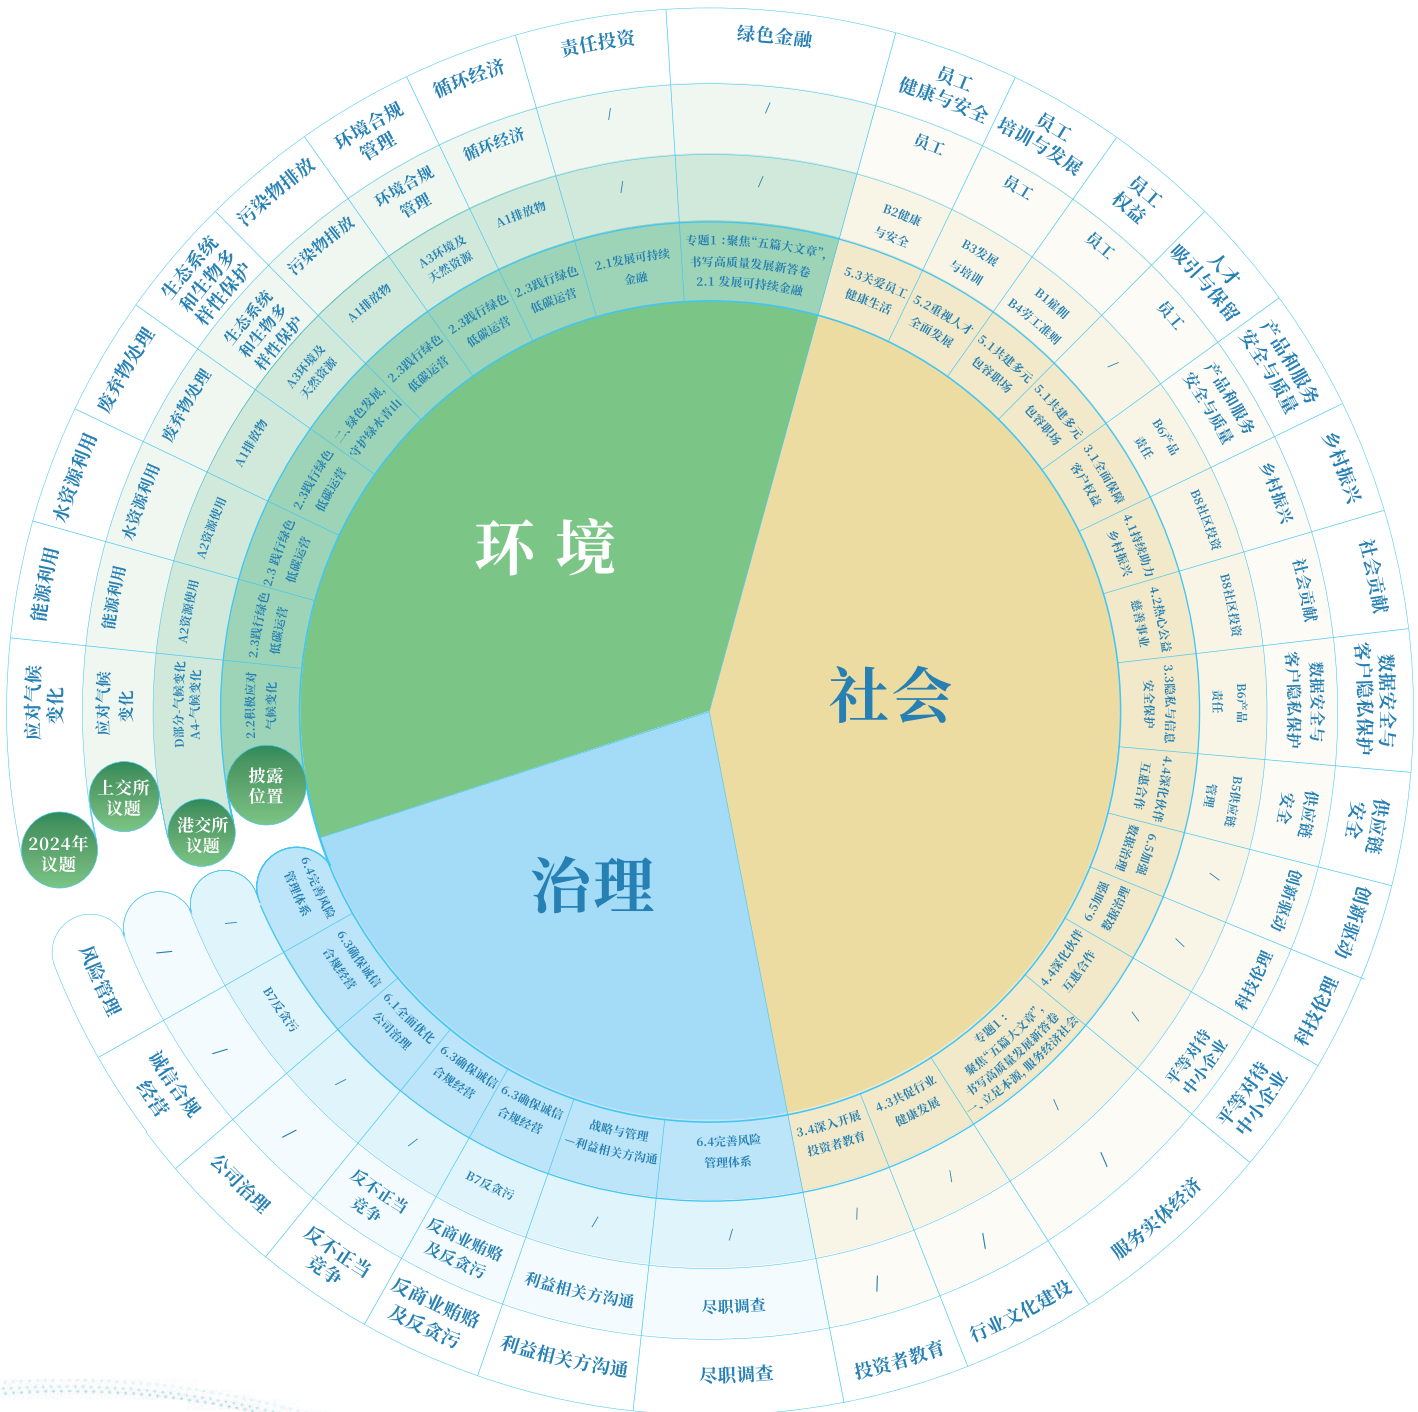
环境
社会
治理

披露位置
港交所议题
上交所议题
2024年议题

应对气候变化
能源利用
水资源利用
废弃物处理
生态系统和生物多样性保护
污染物排放
环境合规管理
循环经济
责任投资
绿色金融
员工健康与安全
员工培训与发展
员工权益
人才吸引与保留
产品和服务安全与质量
乡村振兴
社会贡献
数据安全与客户隐私保护
供应链安全
创新驱动
科技创新
平等对待中小企业
服务实体经济
行业文化建设
投资者教育
尽职调查
利益相关方沟通
反商业贿赂及反贪污
反不正当竞争
公司治理
诚信合规经营
风险管理

应对气候变化
能源利用
水资源利用
废弃物处理
生态系统和生物多样性保护
污染物排放
环境合规管理
循环经济
/
/
员工
员工
员工
员工
产品和服务安全与质量
乡村振兴
社会贡献
数据安全与客户隐私保护
供应链安全
创新驱动
科技创新
平等对待中小企业
/
/
/
/
尽职调查
利益相关方沟通
反商业贿赂及反贪污
反不正当竞争
公司治理
/
/
/

D部分-气候变化 A4-气候变化
A2资源使用
A2资源使用
A1排放物
A3环境及天然资源
A1排放物
A3环境及天然资源
A1排放物
/
/
B2健康与安全
B3发展与培训
B1雇佣 B4劳工准则
/
B6产品责任
B8社区投资
B8社区投资
B6产品责任
B5供应链管理
/
/
/
/
/
/
/
/
B7反贪污
/
/
B7反贪污
/
/

2.2积极应对气候变化
2.3践行绿色低碳运营
2.3践行绿色低碳运营
2.3践行绿色低碳运营
二、绿色发展，守护绿水青山
2.3践行绿色低碳运营
2.3践行绿色低碳运营
2.3践行绿色低碳运营
2.1发展可持续金融
专题1：聚焦"五篇大文章"，书写高质量发展新答卷 2.1发展可持续金融
5.3关爱员工健康生活
5.2重视人才全面发展
5.1共建多元包容职场
5.1共建多元包容职场
3.1全面保障客户权益
4.1持续助力乡村振兴
4.2热心公益慈善事业
3.3隐私与信息安全保护
4.4深化伙伴互惠合作
6.5加强数据治理
6.5加强数据治理
4.4深化伙伴互惠合作
专题1：聚焦"五篇大文章"，书写高质量发展新答卷 一、立足本源，服务经济社会
4.3共促行业健康发展
3.4深入开展投资者教育
6.4完善风险管理体系
战略与管理 一利益相关方沟通
6.3确保诚信合规经营
6.3确保诚信合规经营
6.1全面优化公司治理
6.3确保诚信合规经营
6.4完善风险管理体系